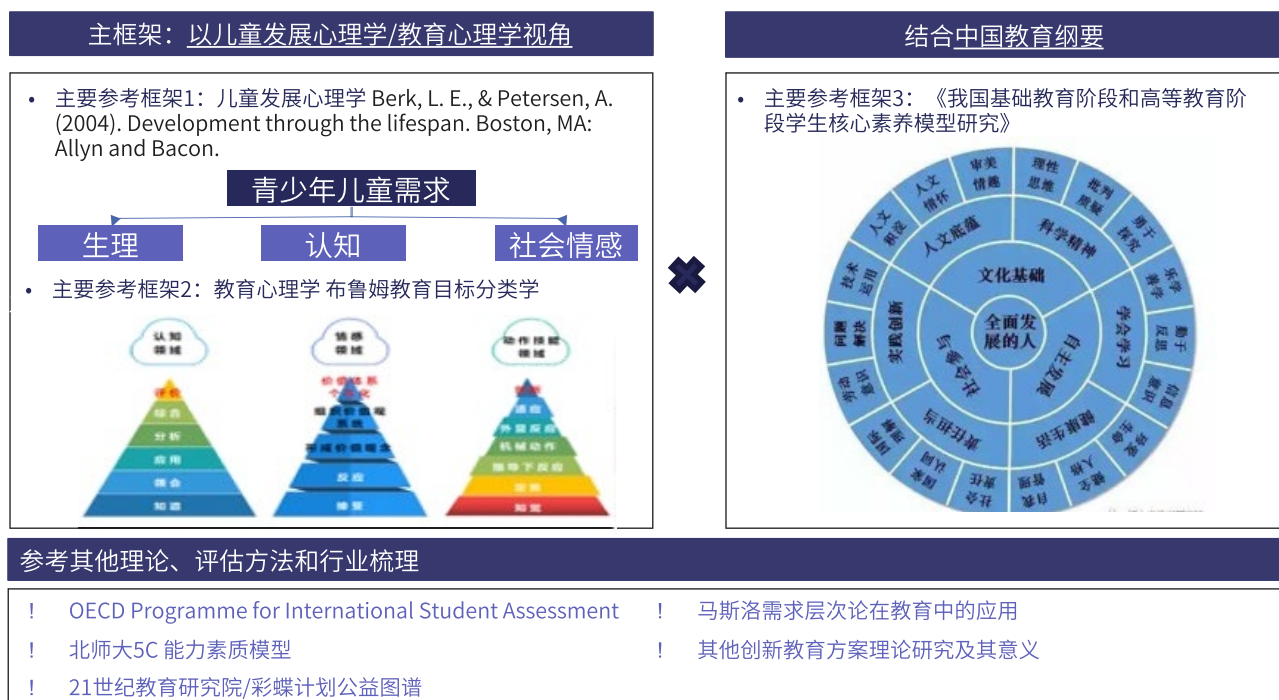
主框架：以儿童发展心理学/教育心理学视角

• 主要参考框架1：儿童发展心理学 Berk, L. E., & Petersen, A. (2004). Development through the lifespan. Boston, MA: Allyn and Bacon.

青少年儿童需求

生理 认知 社会情感

• 主要参考框架2：教育心理学 布鲁姆教育目标分类学

认知领域

评价
综合
分析
应用
领会
知道

情感领域

价值体系个性化
组织价值观念系统
评估价值观念
反应
接受

动作技能领域

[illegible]
适应
外显反应
机械动作
指导下反应
定势
知觉

结合中国教育纲要

• 主要参考框架3：《我国基础教育阶段和高等教育阶段学生核心素养模型研究》

全面发展的人

文化基础
自主发展
社会参与

人文底蕴
科学精神
学会学习
健康生活
责任担当
实践创新

人文积淀
人文情怀
审美情趣
理性思维
批判质疑
勇于探究
乐学善学
勤于反思
信息意识
珍爱生命
健全人格
自我管理
社会责任
国家认同
国际理解
劳动意识
问题解决
技术运用

参考其他理论、评估方法和行业梳理

! OECD Programme for International Student Assessment
! 马斯洛需求层次论在教育中的应用
! 北师大5C 能力素质模型
! 其他创新教育方案理论研究及其意义
! 21世纪教育研究院/彩蝶计划公益图谱